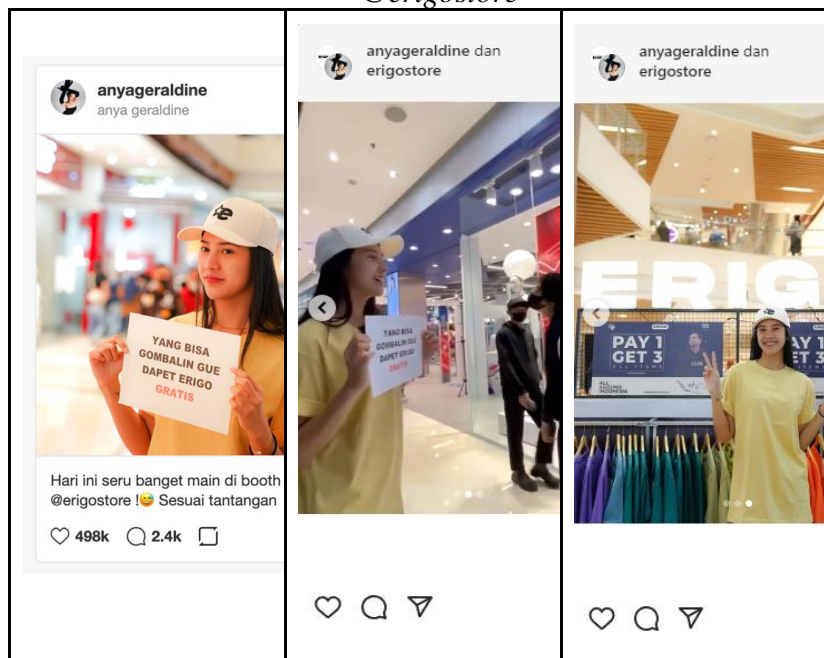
@erigostore

| | | |
|---|---|---|
| anyageraldine anya geraldine YANG BISA GOMBALIN GUE DAPET ERIGO GRATIS Hari ini seru banget main di booth @erigostore !😅 Sesuai tantangan 498k 2.4k | anyageraldine dan erigostore YANG BISA GOMBALIN GUE DAPET ERIGO GRATIS | anyageraldine dan erigostore ERIG PAY 1 GET 3 PAY 1 GET 3 |